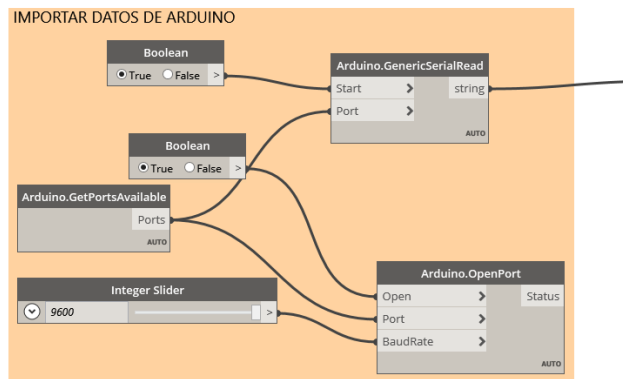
IMPORTAR DATOS DE ARDUINO

Boolean
True False >

Arduino.GenericSerialRead
Start >
Port >
string
AUTO

Boolean
True False >

Arduino.GetPortsAvailable
Ports
AUTO

Integer Slider
9600 >

Arduino.OpenPort
Open >
Port >
BaudRate >
Status
AUTO